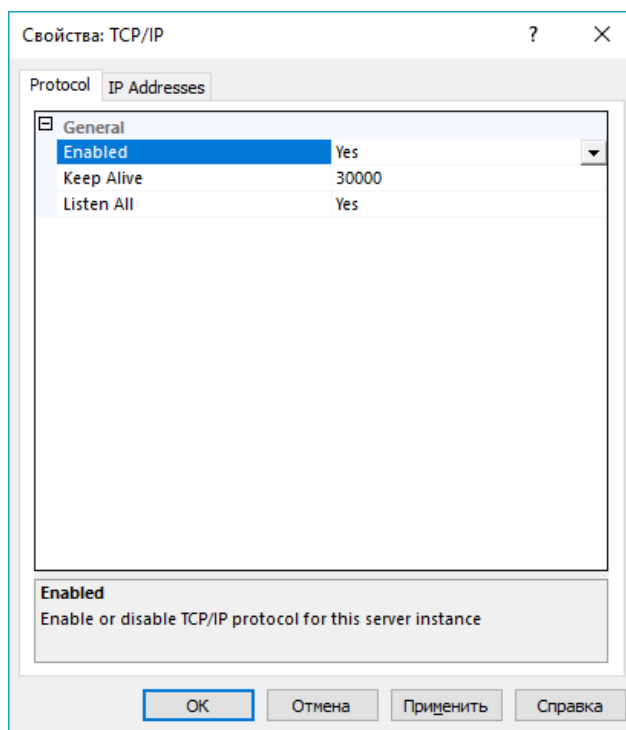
Свойства: TCP/IP ? ×

Protocol IP Addresses

⊟ General

| | |
|---|---|
| Enabled | Yes |
| Keep Alive | 30000 |
| Listen All | Yes |

Enabled
Enable or disable TCP/IP protocol for this server instance

OK Отмена Применить Справка